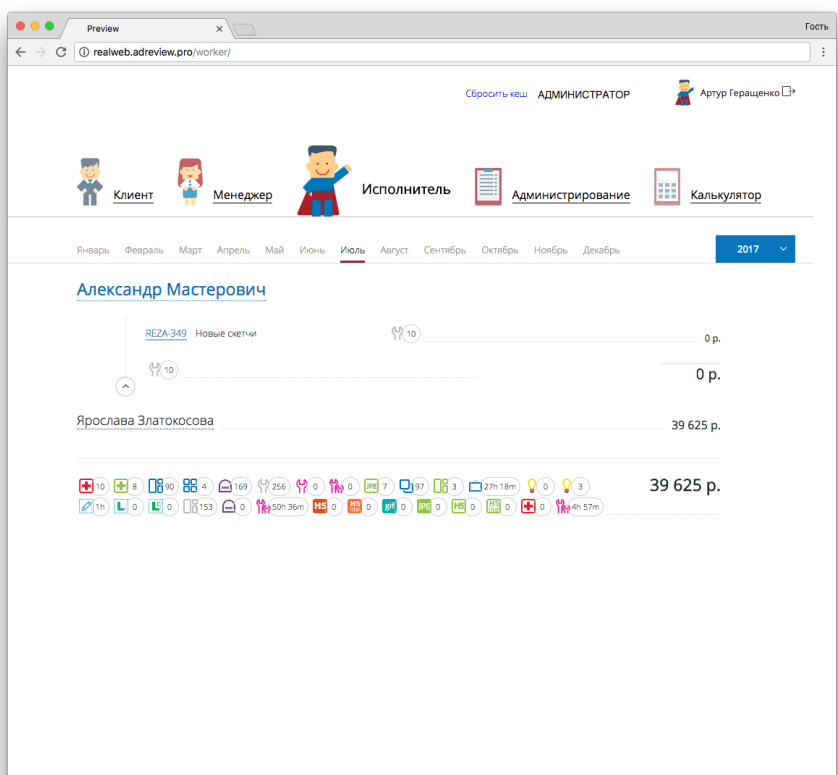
Preview

Гость

realweb.adreview.pro/worker/

Сбросить кеш АДМИНИСТРАТОР

Артур Геращенко

Клиент Менеджер Исполнитель Администрирование Калькулятор

Январь Февраль Март Апрель Май Июнь Июль Август Сентябрь Октябрь Ноябрь Декабрь

2017

Александр Мастерович

REZA-349 Новые скетчи 10 0 р.

10 0 р.

Ярослава Златокосова 39 625 р.

10 8 90 4 169 256 0 0 7 97 3 27h 18m 0 3 39 625 р.

1h 0 0 153 0 50h 36m 0 0 0 0 0 0 0 4h 57m